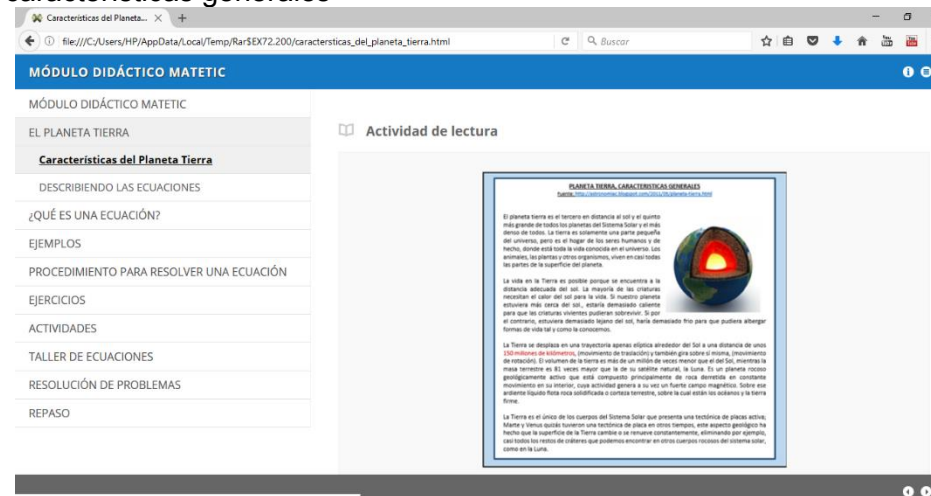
características generales

Características del Planeta... ×  +

file:///C:/Users/HP/AppData/Local/Temp/Rar$EX72.200/caractersticas_del_planeta_tierra.html

Buscar

MÓDULO DIDÁCTICO MATETIC

MÓDULO DIDÁCTICO MATETIC
EL PLANETA TIERRA
Características del Planeta Tierra
DESCRIBIENDO LAS ECUACIONES
¿QUÉ ES UNA ECUACIÓN?
EJEMPLOS
PROCEDIMIENTO PARA RESOLVER UNA ECUACIÓN
EJERCICIOS
ACTIVIDADES
TALLER DE ECUACIONES
RESOLUCIÓN DE PROBLEMAS
REPASO

Actividad de lectura

PLANETA TIERRA, CARACTERISTICAS GENERALES
Fuente: http://astronomia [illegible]

El planeta tierra es el tercero en distancia al sol y el quinto más grande de todos los planetas del Sistema Solar y el más denso de todos. La tierra es solamente una parte pequeña del universo, pero es el hogar de los seres humanos y de hecho, donde está toda la vida conocida en el universo. Los animales, las plantas y otros organismos, viven en casi todas las partes de la superficie del planeta.

La vida en la Tierra es posible porque se encuentra a la distancia adecuada del sol. La mayoría de las criaturas necesitan el calor del sol para la vida. Si nuestro planeta estuviera más cerca del sol, estaría demasiado caliente para que las criaturas vivientes pudieran sobrevivir. Si por el contrario, estuviera demasiado lejano del sol, haría demasiado frío para que pudiera albergar formas de vida tal y como la conocemos.

La Tierra se desplaza en una trayectoria apenas elíptica alrededor del Sol a una distancia de unos 150 millones de kilómetros, (movimiento de traslación) y también gira sobre sí misma, (movimiento de rotación). El volumen de la tierra es más de un millón de veces menor que el del Sol, mientras la masa terrestre es 81 veces mayor que la de su satélite natural, la Luna. Es un planeta rocoso geológicamente activo que está compuesto principalmente de roca derretida en constante movimiento en su interior, cuya actividad genera a su vez un fuerte campo magnético. Sobre ese ardiente líquido flota roca solidificada o corteza terrestre, sobre la cual están los océanos y la tierra firme.

La Tierra es el único de los cuerpos del Sistema Solar que presenta una tectónica de placas activa; Marte y Venus quizás tuvieron una tectónica de placa en otros tiempos, este aspecto geológico ha hecho que la superficie de la tierra cambie o se renueve constantemente, eliminando por ejemplo, casi todos los restos de cráteres que podemos encontrar en otros cuerpos rocosos del sistema solar, como en la Luna.